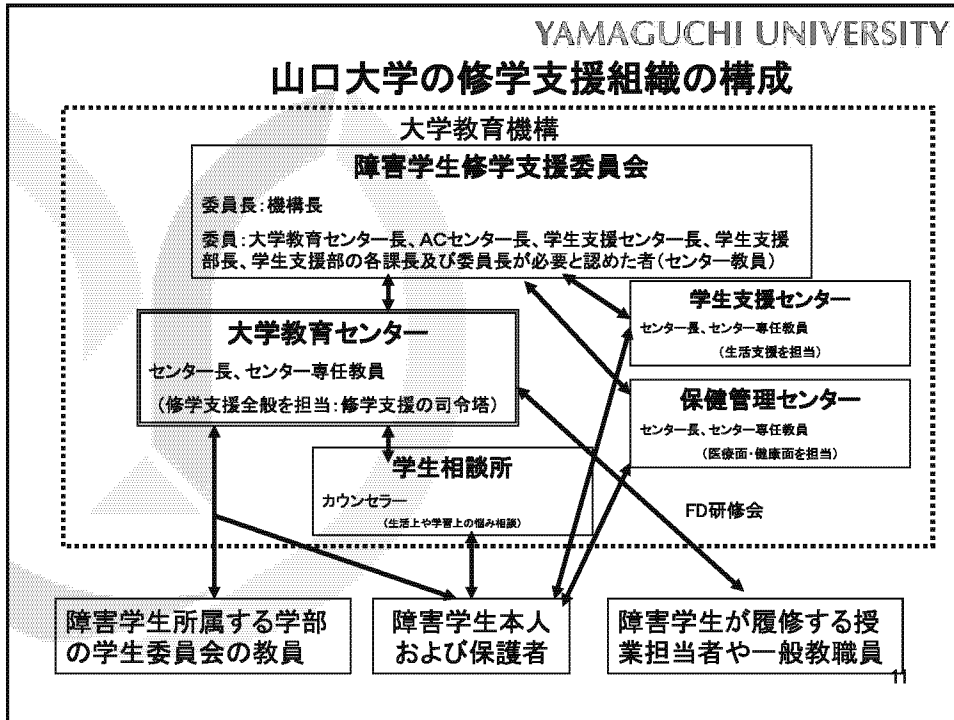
YAMAGUCHI UNIVERSITY

山口大学の修学支援組織の構成

大学教育機構

障害学生修学支援委員会

委員長：機構長

委員：大学教育センター長、ACセンター長、学生支援センター長、学生支援部長、学生支援部の各課長及び委員長が必要と認めた者（センター教員）

学生支援センター

センター長、センター専任教員

（生活支援を担当）

大学教育センター

センター長、センター専任教員

（修学支援全般を担当：修学支援の司令塔）

保健管理センター

センター長、センター専任教員

（医療面・健康面を担当）

学生相談所

カウンセラー

（生活上や学習上の悩み相談）

FD研修会

障害学生所属する学部の学生委員会の教員

障害学生本人および保護者

障害学生が履修する授業担当者や一般教職員

11